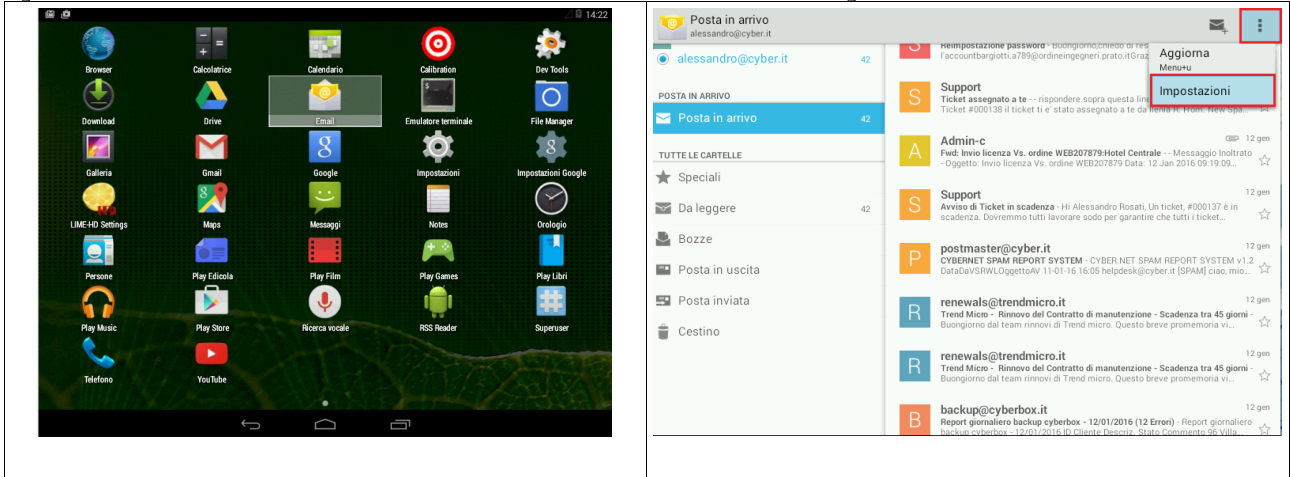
14:22

Browser
Calcolatrice
Calendario
Calibration
Dev Tools
Download
Drive
Email
Emulatore terminale
File Manager
Galleria
Gmail
Google
Impostazioni
Impostazioni Google
LIME-HD Settings
Maps
Messaggi
Notes
Orologio
Persone
Play Edicola
Play Film
Play Games
Play Libri
Play Music
Play Store
Ricerca vocale
RSS Reader
Superuser
Telefono
YouTube

Posta in arrivo
alessandro@cyber.it

alessandro@cyber.it 42

POSTA IN ARRIVO
Posta in arrivo 42

TUTTE LE CARTELLE
Speciali
Da leggere 42
Bozze
Posta in uscita
Posta inviata
Cestino

Aggiorna
Menu+u
Impostazioni

Reimpostazione password - Buongiorno,chiedo di res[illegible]
l'accountbargiotti.a789@ordineingegneri.prato.it Graz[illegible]

S Support
Ticket assegnato a te - - rispondere sopra questa lin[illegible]
Ticket #000138 il ticket ti e' stato assegnato a te da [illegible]

A Admin-c 12 gen
Fwd: Invio licenza Vs. ordine WEB207879:Hotel Centrale - - Messaggio Inoltrato
- Oggetto: Invio licenza Vs. ordine WEB207879 Data: 12 Jan 2016 09:19:09...

S Support 12 gen
Avviso di Ticket in scadenza - Hi Alessandro Rosati, Un ticket, #000137 è in scadenza. Dovremmo tutti lavorare sodo per garantire che tutti i ticket...

P postmaster@cyber.it 12 gen
CYBERNET SPAM REPORT SYSTEM - CYBER.NET SPAM REPORT SYSTEM v1.2
DataDaVSRWLOggettoAV 11-01-16 16:05 helpdesk@cyber.it [SPAM] ciao, mio...

R renewals@trendmicro.it 12 gen
Trend Micro - Rinnovo del Contratto di manutenzione - Scadenza tra 45 giorni -
Buongiorno dal team rinnovi di Trend micro. Questo breve promemoria vi...

R renewals@trendmicro.it 12 gen
Trend Micro - Rinnovo del Contratto di manutenzione - Scadenza tra 45 giorni -
Buongiorno dal team rinnovi di Trend micro. Questo breve promemoria vi...

B backup@cyberbox.it 12 gen
Report giornaliero backup cyberbox - 12/01/2016 (12 Errori) - Report giornaliero
backup cyberbox - 12/01/2016 ID Cliente Descriz. Stato Commento 96 Villa...